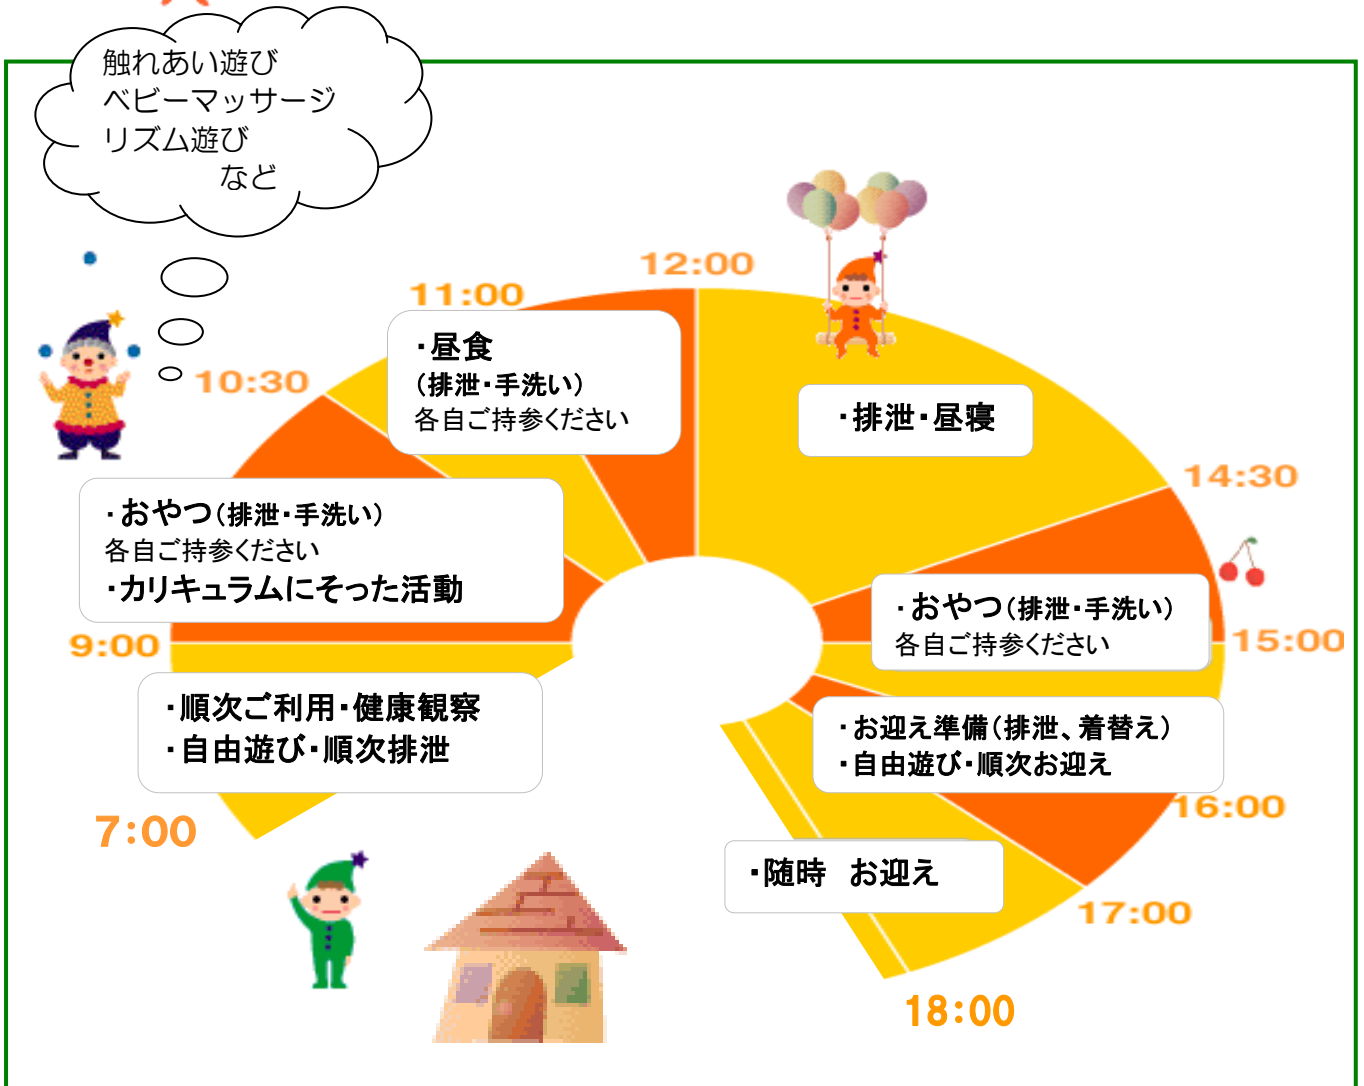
触れあい遊び
ベビーマッサージ
リズム遊び
など

12:00

11:00

10:30

・昼食
（排泄・手洗い）
各自ご持参ください

・排泄・昼寝

14:30

・おやつ（排泄・手洗い）
各自ご持参ください
・カリキュラムにそった活動

・おやつ（排泄・手洗い）
各自ご持参ください

9:00

15:00

・順次ご利用・健康観察
・自由遊び・順次排泄

・お迎え準備（排泄、着替え）
・自由遊び・順次お迎え

7:00

16:00

・随時　お迎え

17:00

18:00